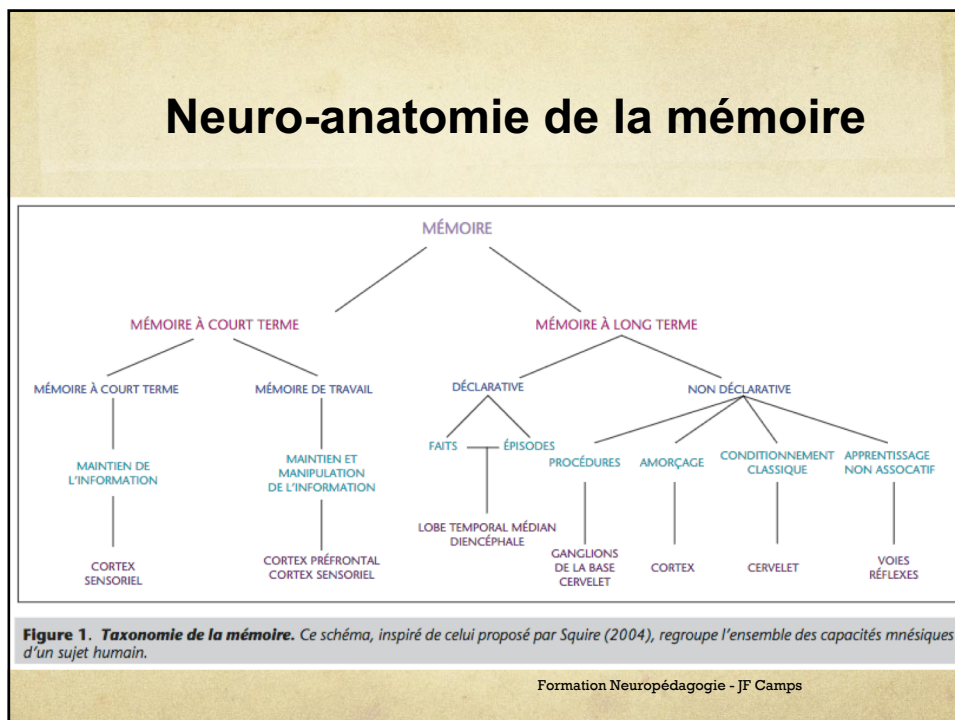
Neuro-anatomie de la mémoire

MÉMOIRE

MÉMOIRE À COURT TERME

MÉMOIRE À LONG TERME

MÉMOIRE À COURT TERME

MÉMOIRE DE TRAVAIL

DÉCLARATIVE

NON DÉCLARATIVE

MAINTIEN DE L'INFORMATION

MAINTIEN ET MANIPULATION DE L'INFORMATION

FAITS

ÉPISODES

PROCÉDURES

AMORÇAGE

CONDITIONNEMENT CLASSIQUE

APPRENTISSAGE NON ASSOCATIF

LOBE TEMPORAL MÉDIAN DIENCÉPHALE

CORTEX SENSORIEL

CORTEX PRÉFRONTAL CORTEX SENSORIEL

GANGLIONS DE LA BASE CERVELET

CORTEX

CERVELET

VOIES RÉFLEXES

Figure 1. Taxonomie de la mémoire. Ce schéma, inspiré de celui proposé par Squire (2004), regroupe l'ensemble des capacités mnésiques d'un sujet humain.

Formation Neuropédagogie - JF Camps